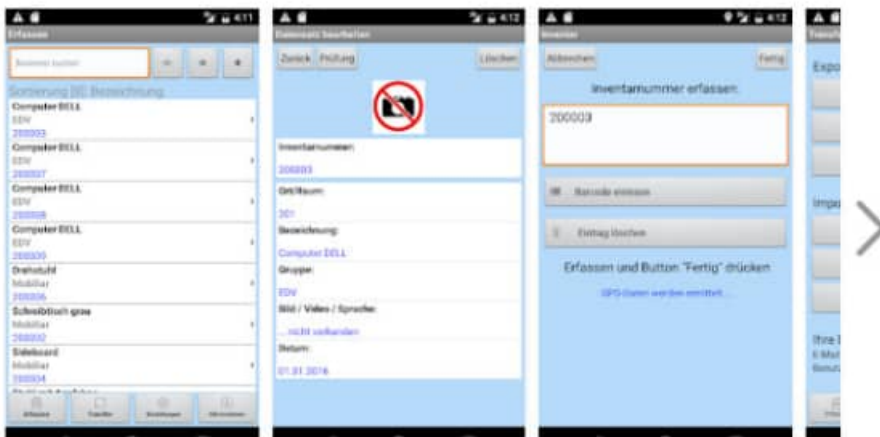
4:11

Erfassen

Nummer suchen

Sortierung [0]: Bezeichnung

Computer DELL
EDV
200003

Computer DELL
EDV
200007

Computer DELL
EDV
200008

Computer DELL
EDV
200009

Drehstuhl
Mobiliar
200006

Schreibtisch grau
Mobiliar
200002

Sideboard
Mobiliar
200004

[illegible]

Erfassen Transfer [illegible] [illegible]

4:12

Datensatz bearbeiten

Zurück Prüfung Löschen

Inventarnummer:
200003

Gebäude/Raum:
301

Bezeichnung:
Computer DELL

Gruppe:
EDV

Bild / Video / Sprache:
... nicht vorhanden

Datum:
01.01.2016

4:12

Inventar

Abbrechen Fertig

Inventarnummer erfassen

200003

Barcode einlesen

Eintrag löschen

Erfassen und Button "Fertig" drücken

GPS-Daten werden ermittelt ...

Expo

Impo

Ihre
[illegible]
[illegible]